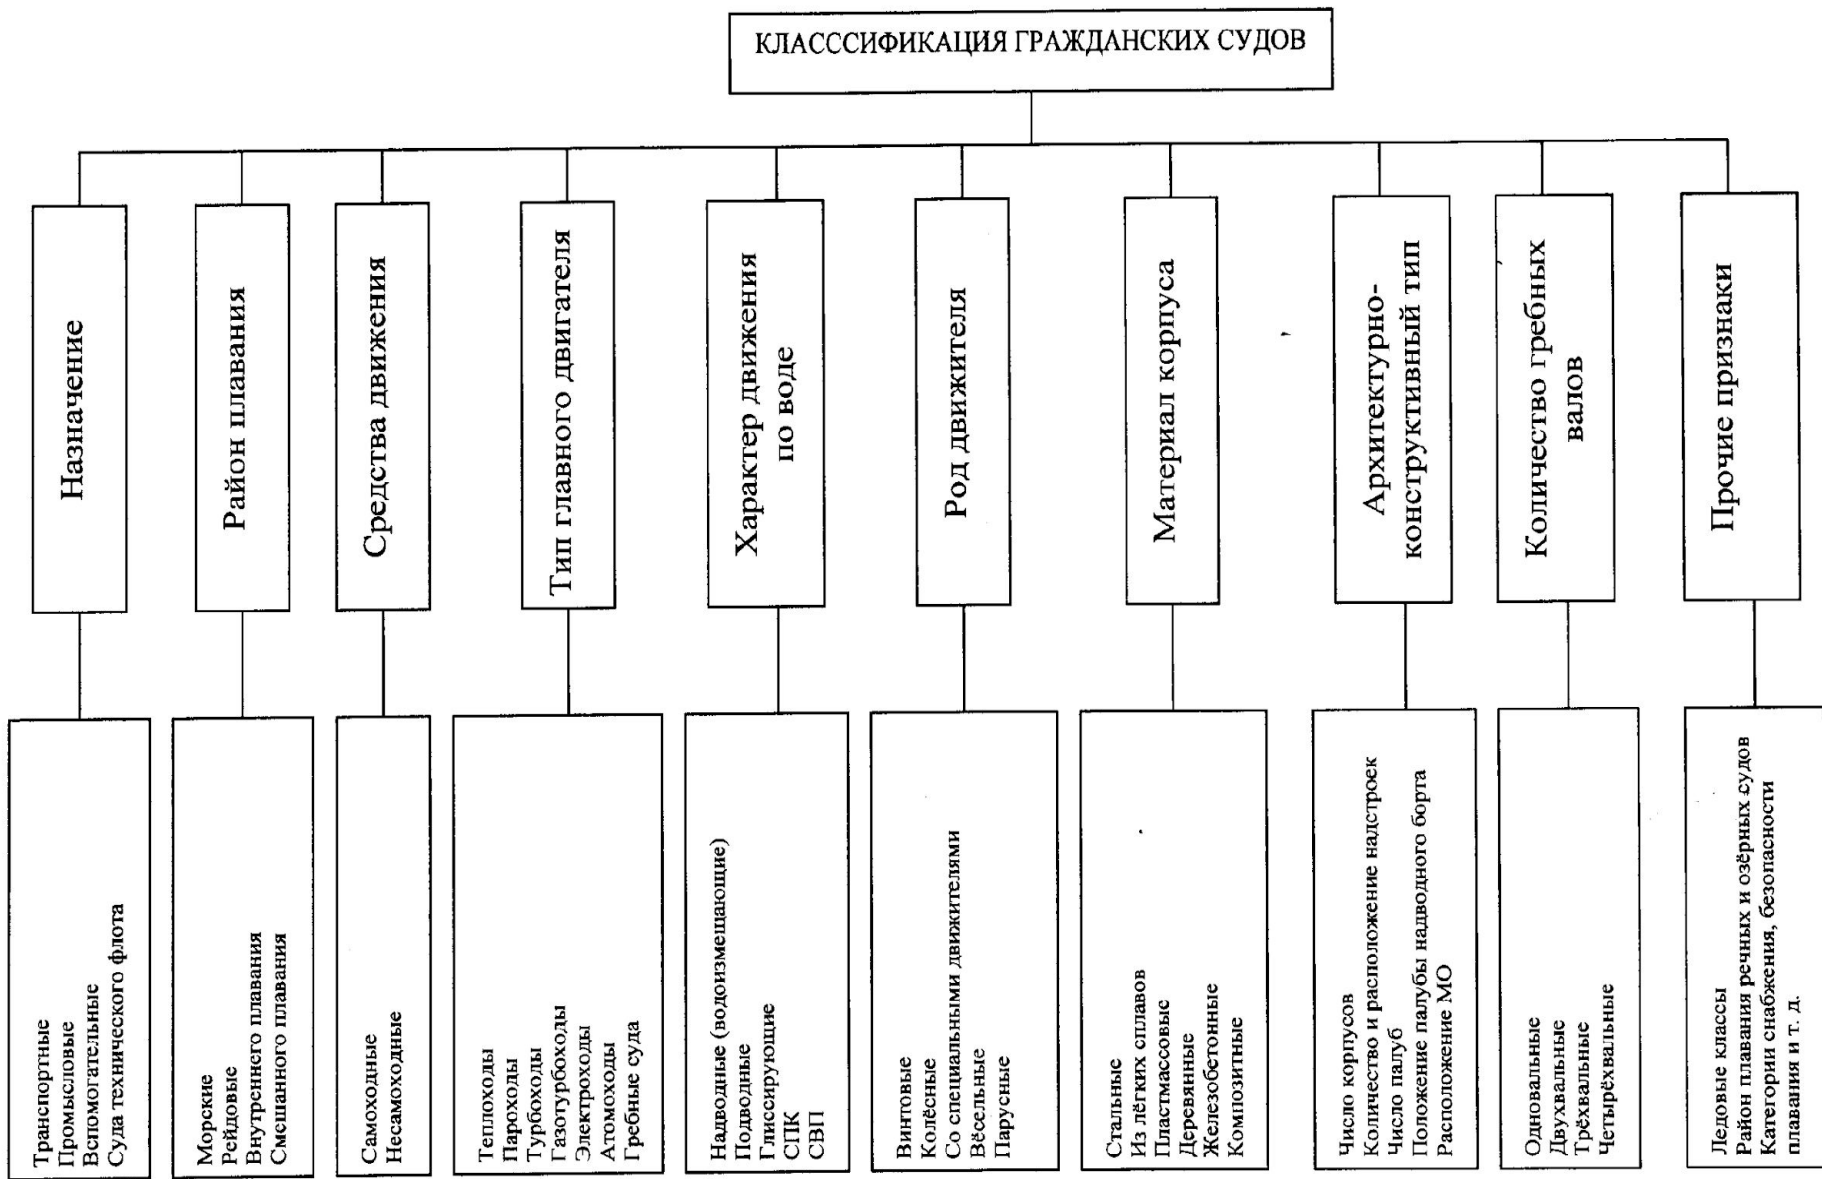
КЛАСССИФИКАЦИЯ ГРАЖДАНСКИХ СУДОВ

Назначение

Транспортные
Промысловые
Вспомогательные
Суда технического флота

Район плавания

Морские
Рейдовые
Внутреннего плавания
Смешанного плавания

Средства движения

Самоходные
Несамоходные

Тип главного двигателя

Теплоходы
Пароходы
Турбоходы
Газотурбоходы
Электроходы
Атомоходы
Гребные суда

Характер движения по воде

Надводные (водоизмещающие)
Подводные
Глиссирующие
СПК
СВП

Род движителя

Винтовые
Колёсные
Со специальными движителями
Вёсельные
Парусные

Материал корпуса

Стальные
Из лёгких сплавов
Пластмассовые
Деревянные
Железобетонные
Композитные

Архитектурно-конструктивный тип

Число корпусов
Количество и расположение надстроек
Число палуб
Положение палубы надводного борта
Расположение МО

Количество гребных валов

Одновальные
Двухвальные
Трёхвальные
Четырёхвальные

Прочие признаки

Ледовые классы
Район плавания речных и озёрных судов
Категории снабжения, безопасности плавания и т. д.